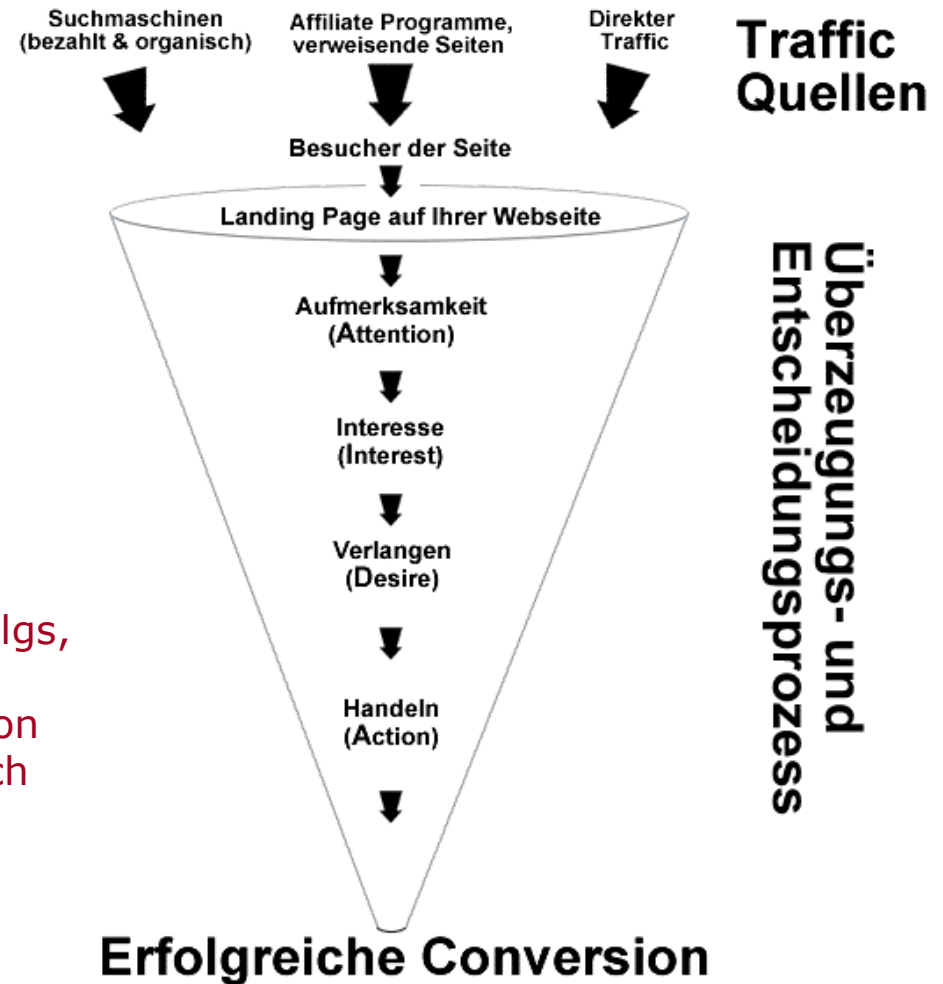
Suchmaschinen (bezahlt & organisch)

Affiliate Programme, verweisende Seiten

Direkter Traffic

Traffic Quellen

Besucher der Seite

Landing Page auf Ihrer Webseite

Aufmerksamkeit (Attention)

Interesse (Interest)

Verlangen (Desire)

Handeln (Action)

Überzeugungs- und Entscheidungsprozess

lgs,

on
ch

Erfolgreiche Conversion